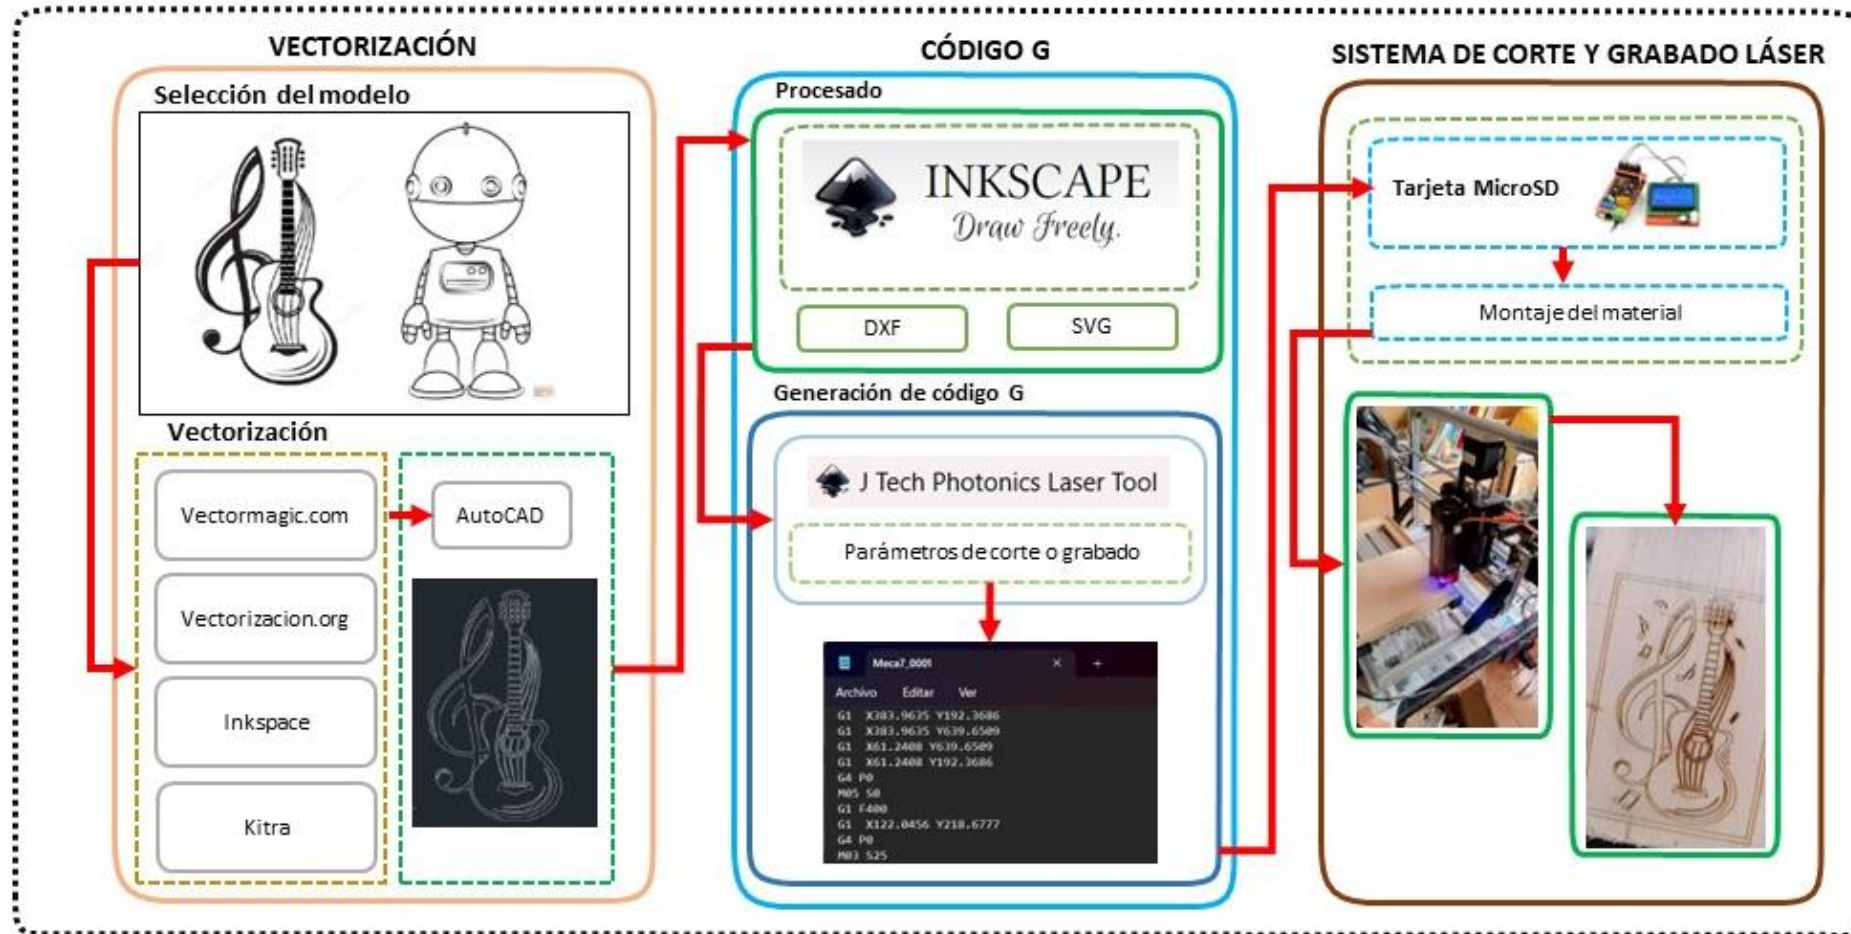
VECTORIZACIÓN

Selección del modelo

Vectorización

Vectormagic.com

Vectorizacion.org

Inkspace

Kitra

AutoCAD

CÓDIGO G

Procesado

INKSCAPE
Draw Freely.

DXF

SVG

Generación de código G

J Tech Photonics Laser Tool

Parámetros de corte o grabado

Meca7_0001
Archivo Editar Ver
G1 X383.9635 Y192.3686
G1 X383.9635 Y639.6509
G1 X61.2408 Y639.6509
G1 X61.2408 Y192.3686
G4 P0
M05 S0
G1 F400
G1 X122.0456 Y218.6777
G4 P0
M03 S25

SISTEMA DE CORTE Y GRABADO LÁSER

Tarjeta MicroSD

Montaje del material